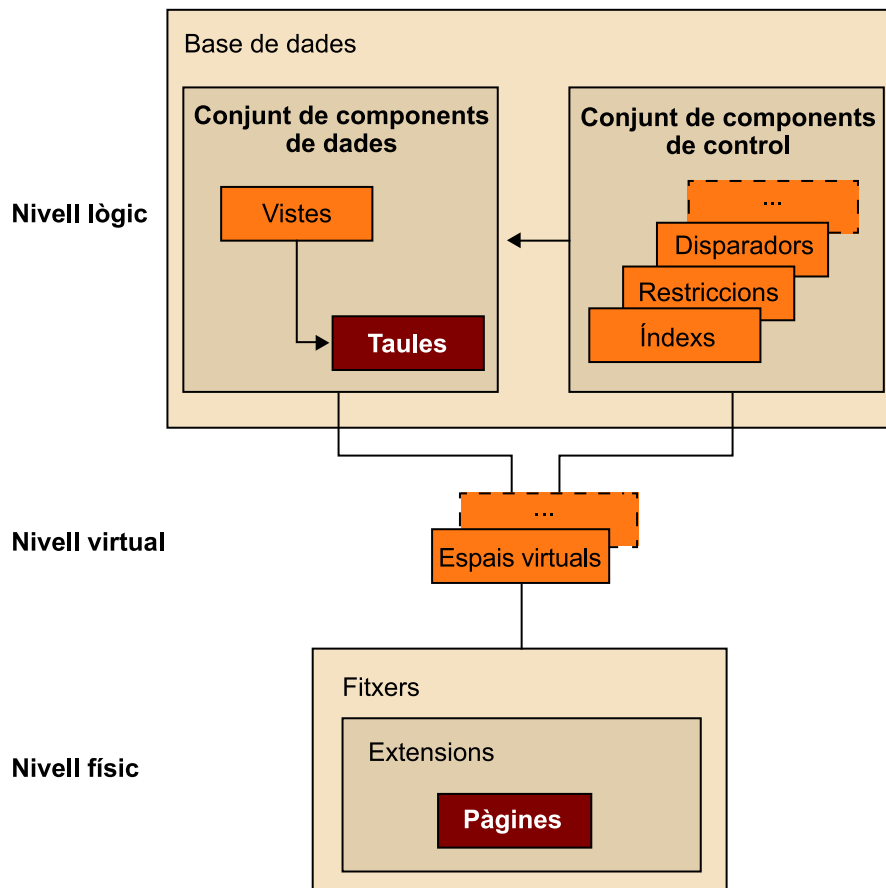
Base de dades

Nivell lògic

Conjunt de components de dades

Vistes

Taules

Conjunt de components de control

...

Disparadors

Restriccions

Índexs

Nivell virtual

...

Espais virtuals

Fitxers

Nivell físic

Extensions

Pàgines